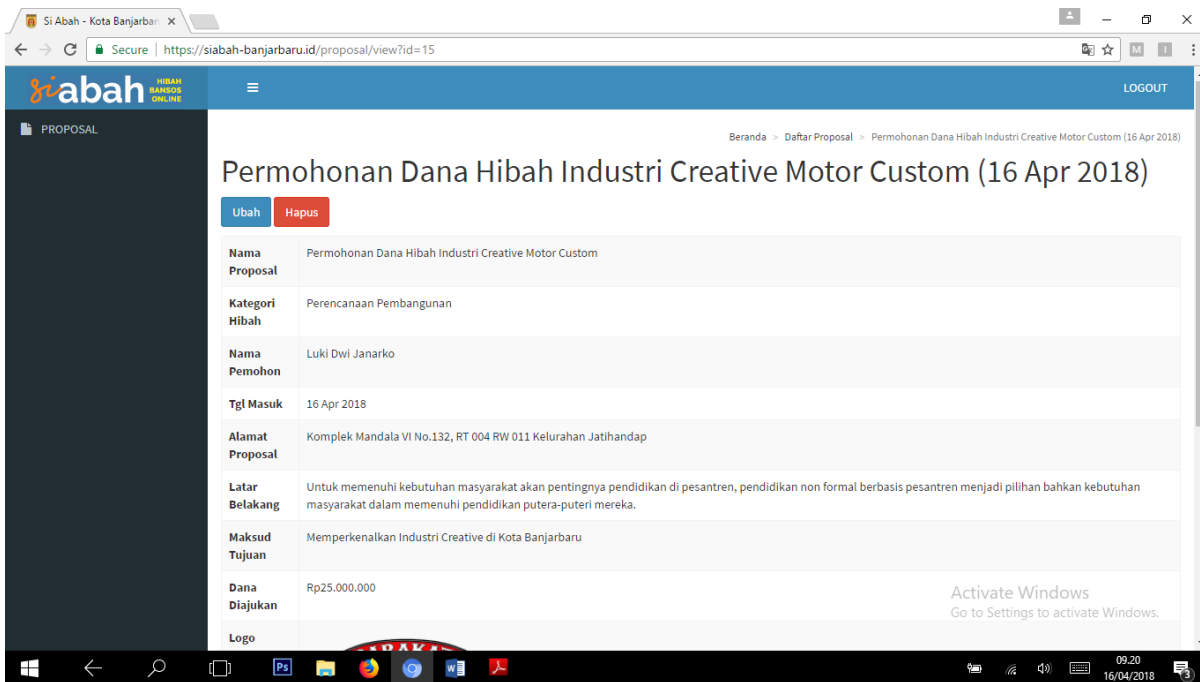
Si Abah - Kota Banjarbar ×

Secure | https://siabah-banjarbaru.id/proposal/view?id=15

siabah HIBAH BANSOS ONLINE

LOGOUT

PROPOSAL

Beranda > Daftar Proposal > Permohonan Dana Hibah Industri Creative Motor Custom (16 Apr 2018)

Permohonan Dana Hibah Industri Creative Motor Custom (16 Apr 2018)

Ubah Hapus

| | |
|---|---|
| Nama Proposal | Permohonan Dana Hibah Industri Creative Motor Custom |
| Kategori Hibah | Perencanaan Pembangunan |
| Nama Pemohon | Luki Dwi Janarko |
| Tgl Masuk | 16 Apr 2018 |
| Alamat Proposal | Komplek Mandala VI No.132, RT 004 RW 011 Kelurahan Jatihandap |
| Latar Belakang | Untuk memenuhi kebutuhan masyarakat akan pentingnya pendidikan di pesantren, pendidikan non formal berbasis pesantren menjadi pilihan bahkan kebutuhan masyarakat dalam memenuhi pendidikan putera-puteri mereka. |
| Maksud Tujuan | Memperkenalkan Industri Creative di Kota Banjarbaru |
| Dana Diajukan | Rp25.000.000 |
| Logo | |

Activate Windows
Go to Settings to activate Windows.

09.20
16/04/2018